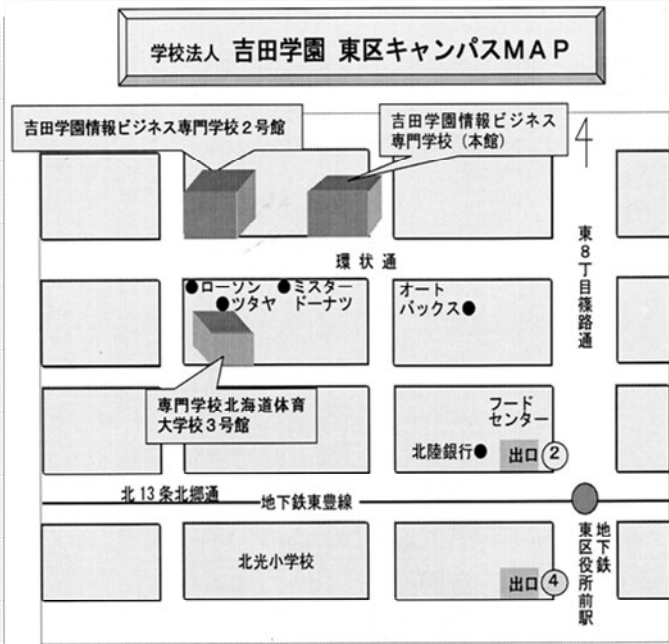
学校法人 吉田学園 東区キャンパスMAP

吉田学園情報ビジネス専門学校２号館

吉田学園情報ビジネス専門学校（本館）

環状通

東８丁目篠路通

●ローソン
●ツタヤ
●ミスタードーナツ

オートバックス●

専門学校北海道体育大学校３号館

フードセンター

北陸銀行●

出口②

北13条北郷通

地下鉄東豊線

地下鉄東区役所前駅

北光小学校

出口④